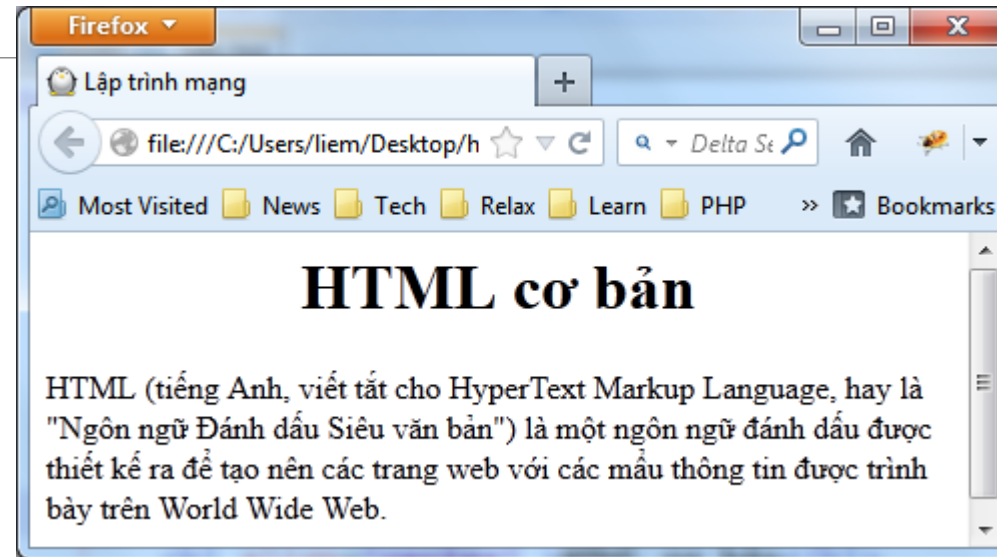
Firefox

Lập trình mạng

+

file:///C:/Users/liem/Desktop/h

Delta Se

Most Visited News Tech Relax Learn PHP

» Bookmarks

HTML cơ bản

HTML (tiếng Anh, viết tắt cho HyperText Markup Language, hay là "Ngôn ngữ Đánh dấu Siêu văn bản") là một ngôn ngữ đánh dấu được thiết kế ra để tạo nên các trang web với các mẩu thông tin được trình bày trên World Wide Web.